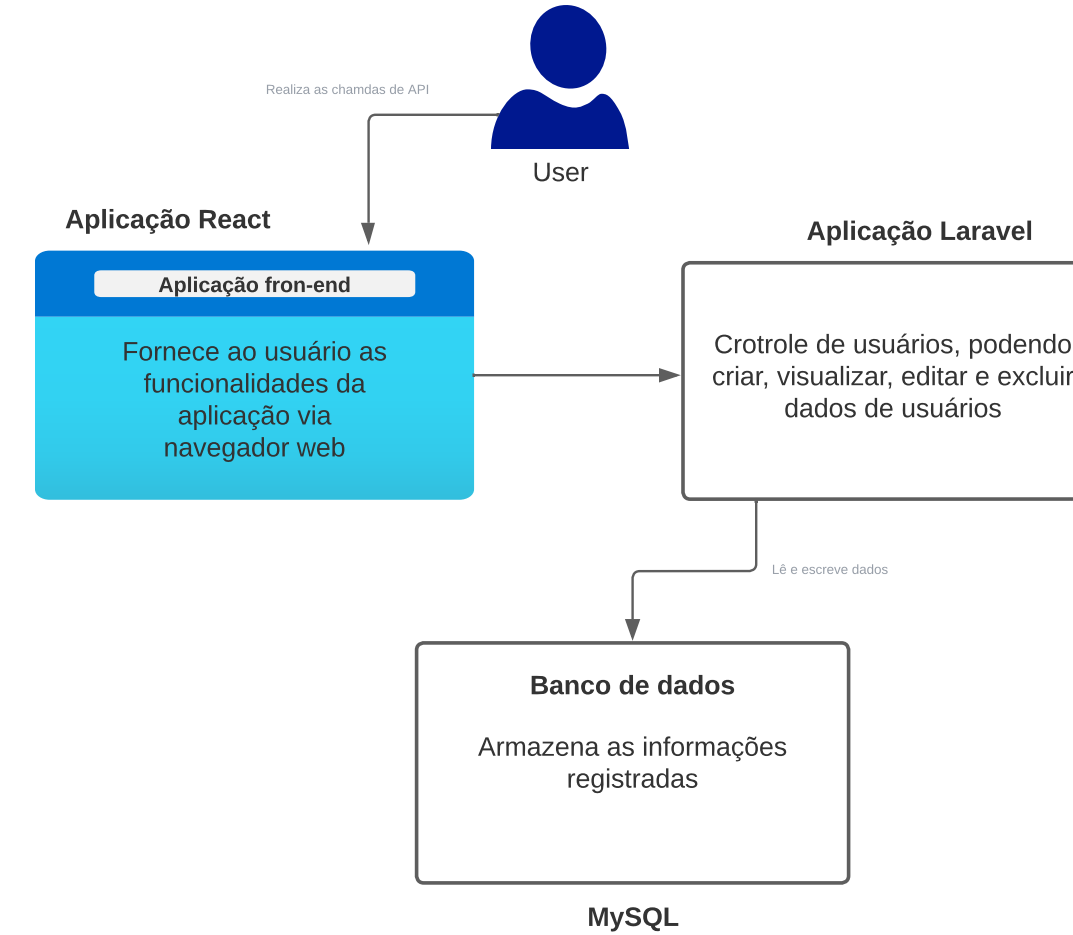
Realiza as chamdas de API

User

Aplicação React

Aplicação fron-end

Fornece ao usuário as funcionalidades da aplicação via navegador web

Aplicação Laravel

Crotrole de usuários, podendo criar, visualizar, editar e excluir dados de usuários

Lê e escreve dados

Banco de dados

Armazena as informações registradas

MySQL